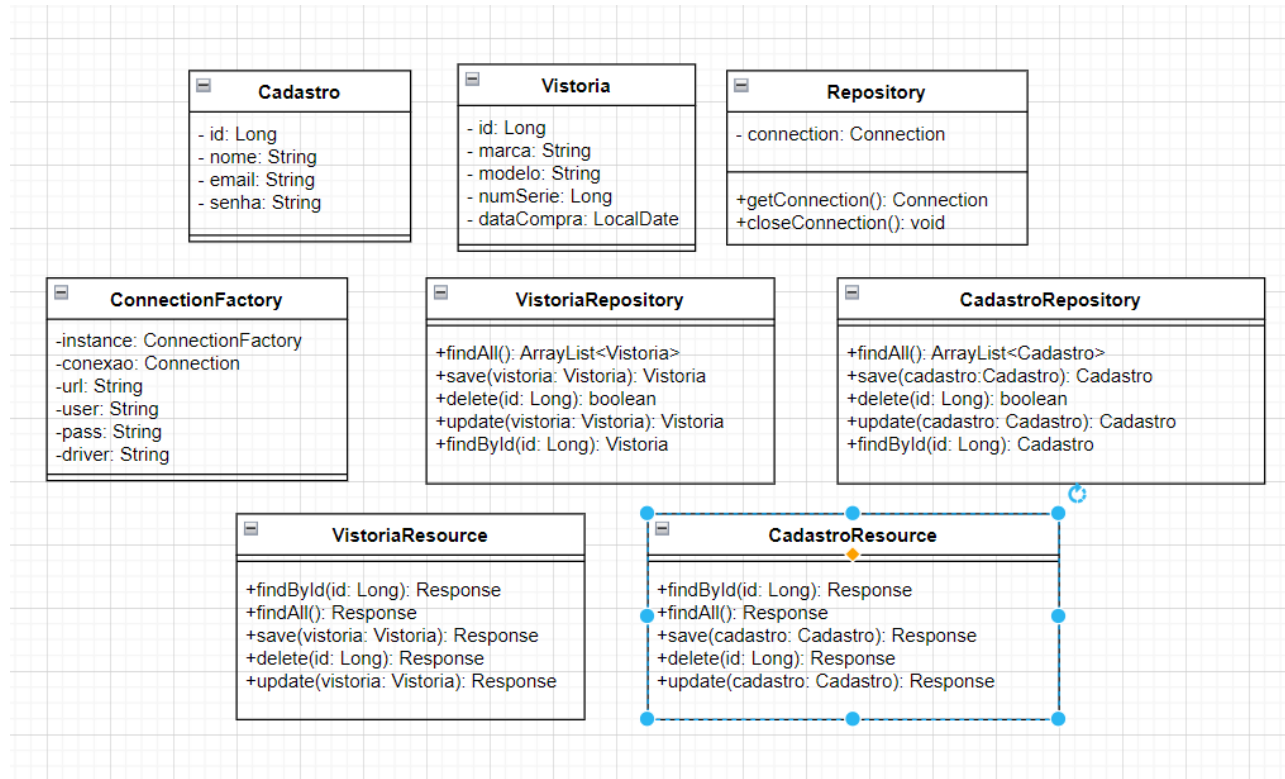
Cadastro

- id: Long
- nome: String
- email: String
- senha: String

Vistoria

- id: Long
- marca: String
- modelo: String
- numSerie: Long
- dataCompra: LocalDate

Repository

- connection: Connection

+getConnection(): Connection
+closeConnection(): void

ConnectionFactory

-instance: ConnectionFactory
-conexao: Connection
-url: String
-user: String
-pass: String
-driver: String

VistoriaRepository

+findAll(): ArrayList<Vistoria>
+save(vistoria: Vistoria): Vistoria
+delete(id: Long): boolean
+update(vistoria: Vistoria): Vistoria
+findById(id: Long): Vistoria

CadastroRepository

+findAll(): ArrayList<Cadastro>
+save(cadastro:Cadastro): Cadastro
+delete(id: Long): boolean
+update(cadastro: Cadastro): Cadastro
+findById(id: Long): Cadastro

VistoriaResource

+findById(id: Long): Response
+findAll(): Response
+save(vistoria: Vistoria): Response
+delete(id: Long): Response
+update(vistoria: Vistoria): Response

CadastroResource

+findById(id: Long): Response
+findAll(): Response
+save(cadastro: Cadastro): Response
+delete(id: Long): Response
+update(cadastro: Cadastro): Response